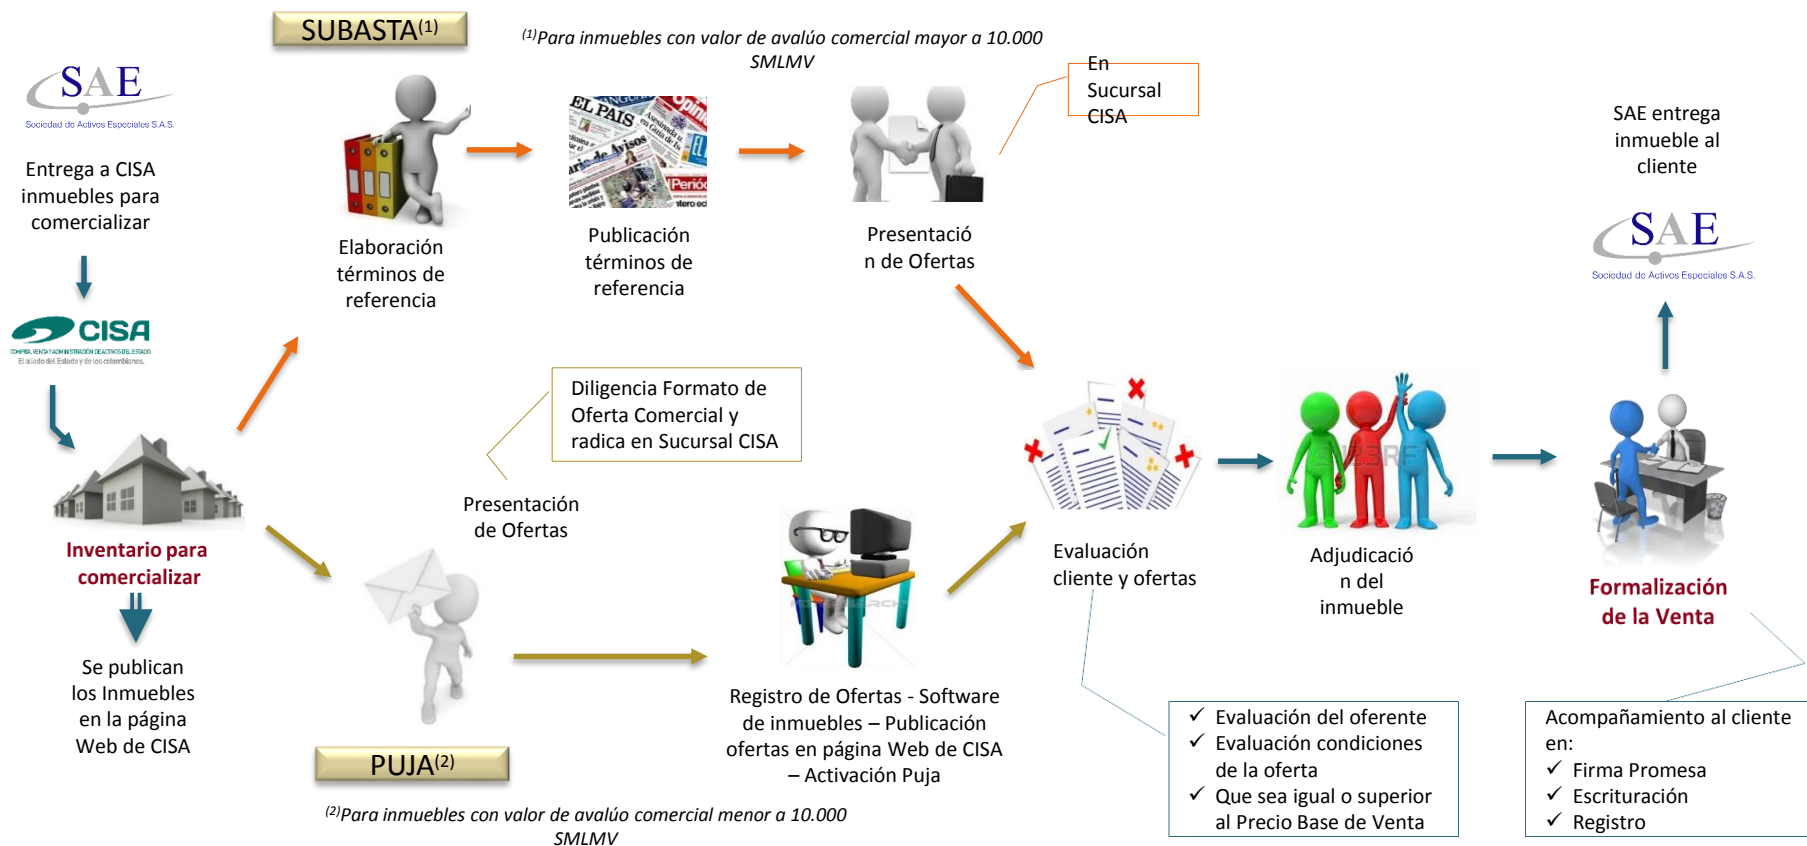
SAE
Sociedad de Activos Especiales S.A.S.

Entrega a CISA inmuebles para comercializar

CISA
COMPRA, VENTA Y ADMINISTRACIÓN DE ACTIVOS DEL ESTADO
El aliado del Estado y de los colombianos.

Inventario para comercializar

Se publican los Inmuebles en la página Web de CISA

SUBASTA$^{(1)}$

$^{(1)}$Para inmuebles con valor de avalúo comercial mayor a 10.000 SMLMV

Elaboración términos de referencia

EL PAIS
Publicación términos de referencia

En Sucursal CISA

Presentación de Ofertas

SAE entrega inmueble al cliente

SAE
Sociedad de Activos Especiales S.A.S.

Diligencia Formato de Oferta Comercial y radica en Sucursal CISA

Presentación de Ofertas

Evaluación cliente y ofertas

Adjudicación del inmueble

Formalización de la Venta

PUJA$^{(2)}$

Registro de Ofertas - Software de inmuebles – Publicación ofertas en página Web de CISA – Activación Puja

$^{(2)}$Para inmuebles con valor de avalúo comercial menor a 10.000 SMLMV

✓ Evaluación del oferente
✓ Evaluación condiciones de la oferta
✓ Que sea igual o superior al Precio Base de Venta

Acompañamiento al cliente en:
✓ Firma Promesa
✓ Escrituración
✓ Registro